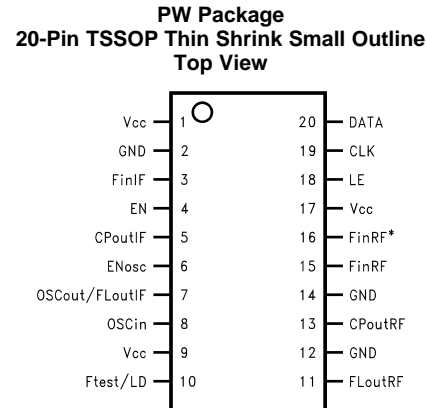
PW Package
20-Pin TSSOP Thin Shrink Small Outline
Top View

Vcc 1
GND 2
FinIF 3
EN 4
CPoutIF 5
ENosc 6
OSCout/FLoutIF 7
OSCin 8
Vcc 9
Ftest/LD 10

20 DATA
19 CLK
18 LE
17 Vcc
16 FinRF*
15 FinRF
14 GND
13 CPoutRF
12 GND
11 FLoutRF